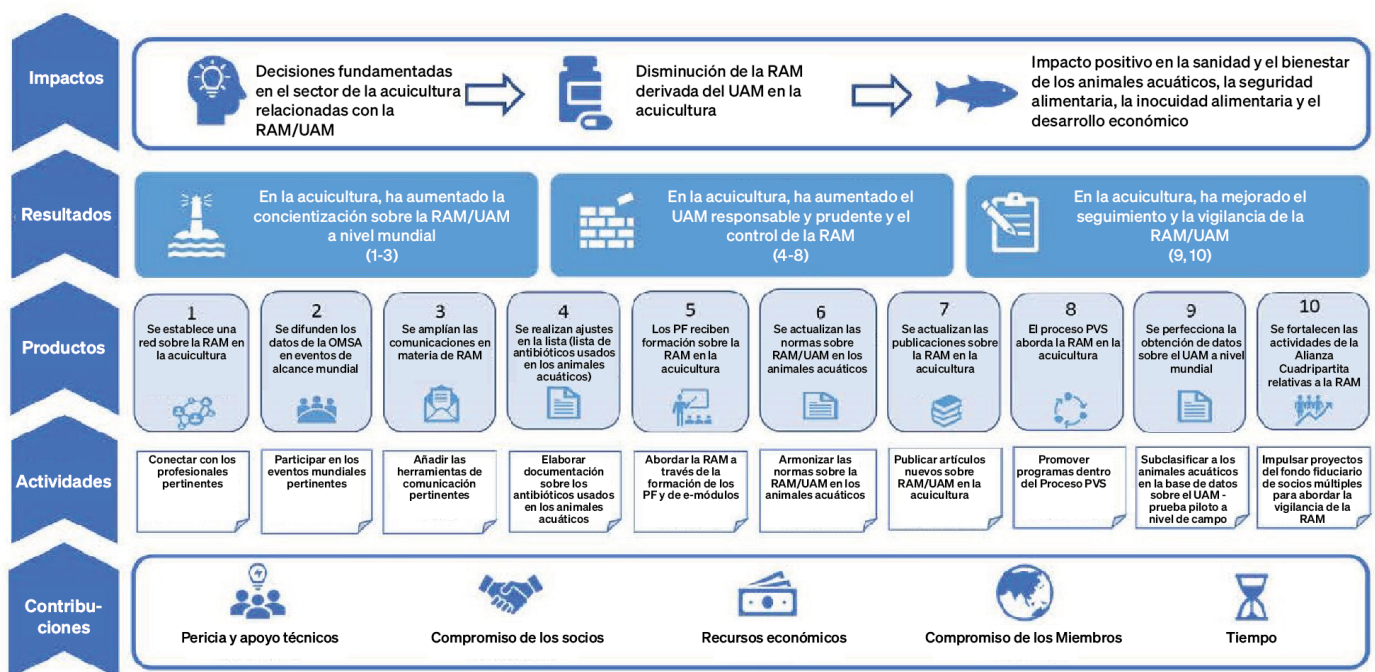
Impactos

Decisiones fundamentadas en el sector de la acuicultura relacionadas con la RAM/UAM

Disminución de la RAM derivada del UAM en la acuicultura

Impacto positivo en la sanidad y el bienestar de los animales acuáticos, la seguridad alimentaria, la inocuidad alimentaria y el desarrollo económico

Resultados

En la acuicultura, ha aumentado la concientización sobre la RAM/UAM a nivel mundial (1-3)

En la acuicultura, ha aumentado el UAM responsable y prudente y el control de la RAM (4-8)

En la acuicultura, ha mejorado el seguimiento y la vigilancia de la RAM/UAM (9,10)

Productos

1 Se establece una red sobre la RAM en la acuicultura

2 Se difunden los datos de la OMSA en eventos de alcance mundial

3 Se amplían las comunicaciones en materia de RAM

4 Se realizan ajustes en la lista (lista de antibióticos usados en los animales acuáticos)

5 Los PF reciben formación sobre la RAM en la acuicultura

6 Se actualizan las normas sobre RAM/UAM en los animales acuáticos

7 Se actualizan las publicaciones sobre la RAM en la acuicultura

8 El proceso PVS aborda la RAM en la acuicultura

9 Se perfecciona la obtención de datos sobre el UAM a nivel mundial

10 Se fortalecen las actividades de la Alianza Cuadripartita relativas a la RAM

Actividades

Conectar con los profesionales pertinentes

Participar en los eventos mundiales pertinentes

Añadir las herramientas de comunicación pertinentes

Elaborar documentación sobre los antibióticos usados en los animales acuáticos

Abordar la RAM a través de la formación de los PF y de e-módulos

Armonizar las normas sobre la RAM/UAM en los animales acuáticos

Publicar artículos nuevos sobre RAM/UAM en la acuicultura

Promover programas dentro del Proceso PVS

Subclasificar a los animales acuáticos en la base de datos sobre el UAM - prueba piloto a nivel de campo

Impulsar proyectos del fondo fiduciario de socios múltiples para abordar la vigilancia de la RAM

Contribuciones

Pericia y apoyo técnicos

Compromiso de los socios

Recursos económicos

Compromiso de los Miembros

Tiempo